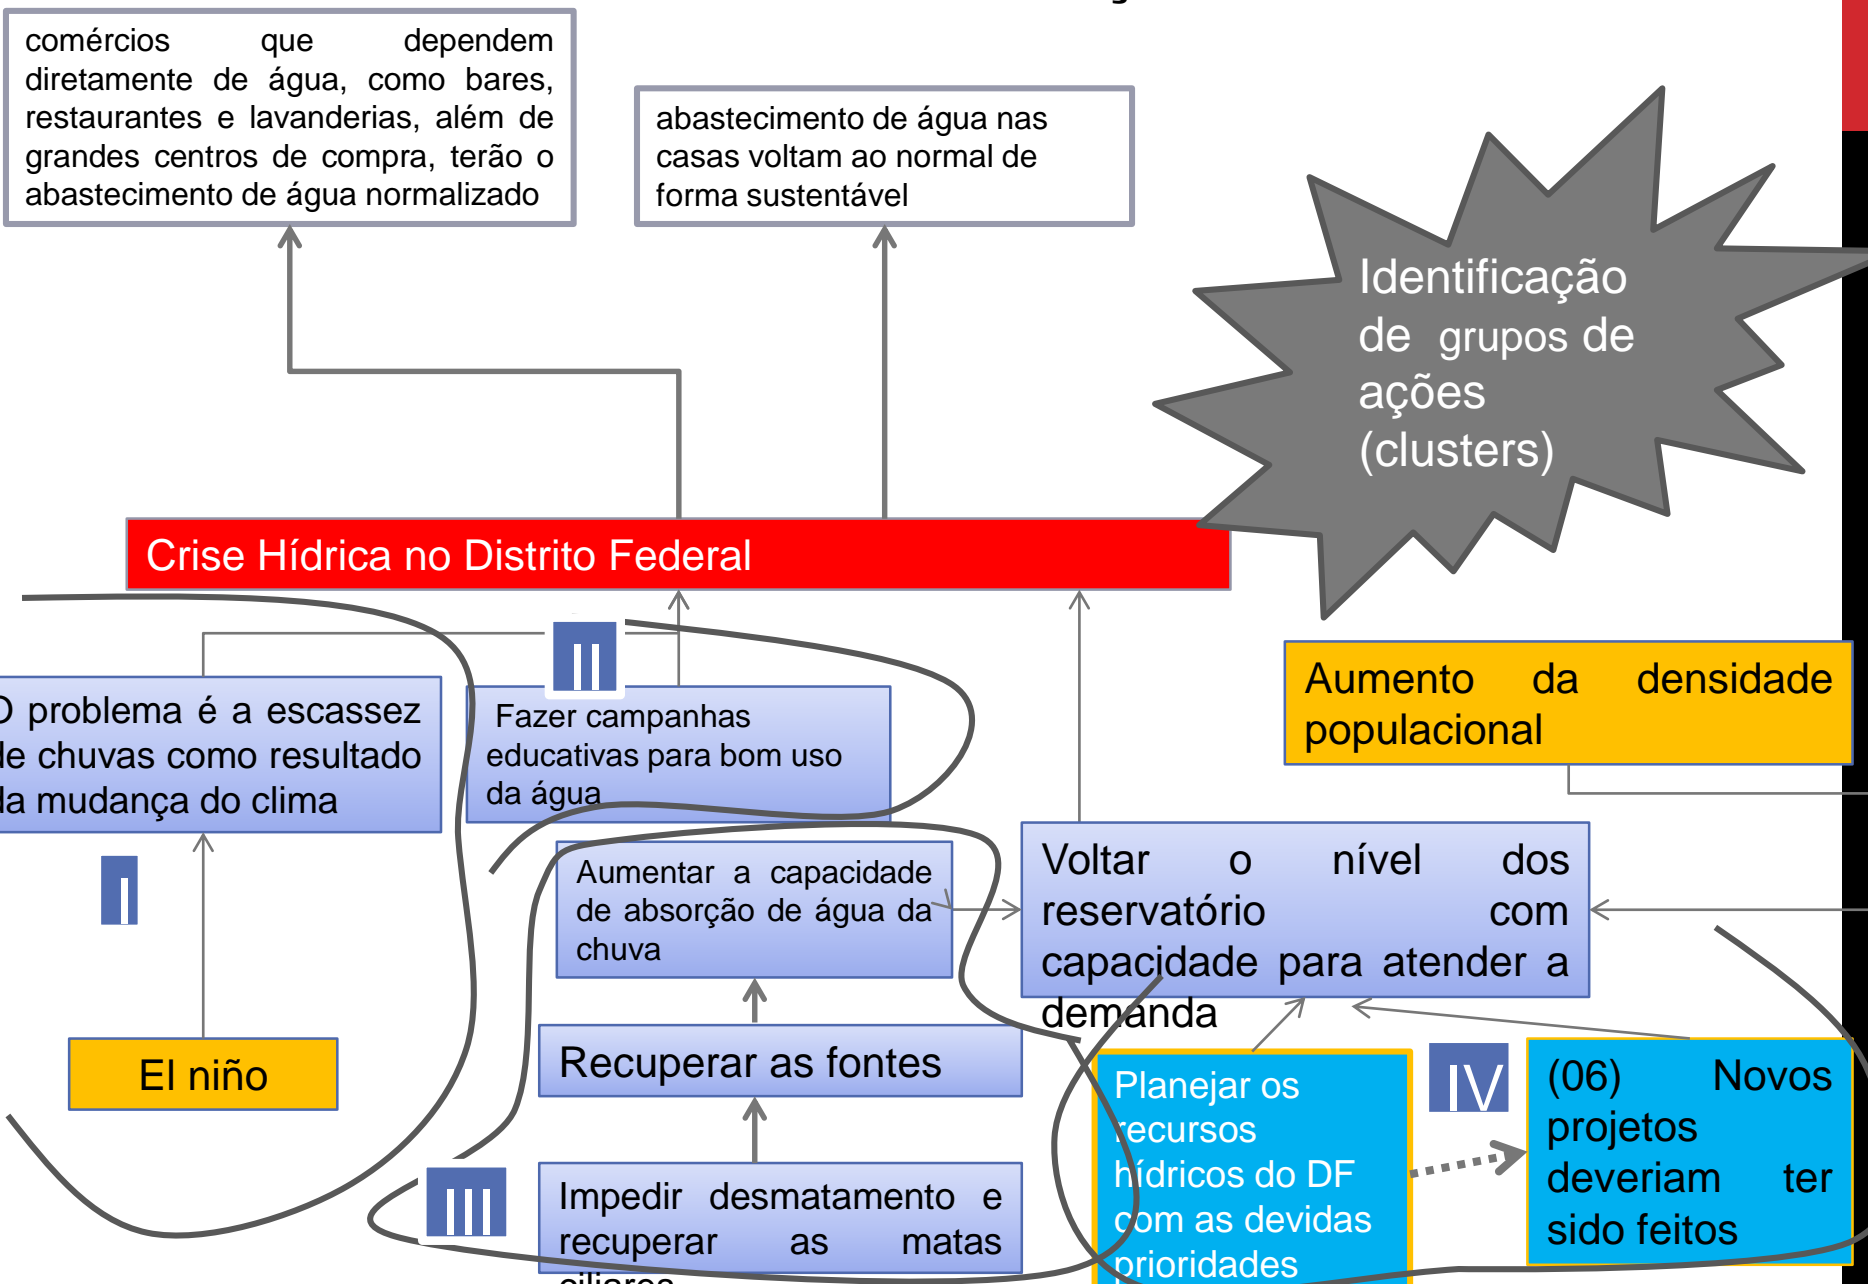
comércios que dependem diretamente de água, como bares, restaurantes e lavanderias, além de grandes centros de compra, terão o abastecimento de água normalizado

abastecimento de água nas casas voltam ao normal de forma sustentável

Identificação de grupos de ações (clusters)

Crise Hídrica no Distrito Federal

II

O problema é a escassez de chuvas como resultado da mudança do clima

Fazer campanhas educativas para bom uso da água

Aumento da densidade populacional

I

Aumentar a capacidade de absorção de água da chuva

Voltar o nível dos reservatório com capacidade para atender a demanda

El niño

Recuperar as fontes

Planejar os recursos hídricos do DF com as devidas prioridades

IV

(06) Novos projetos deveriam ter sido feitos

III

Impedir desmatamento e recuperar as matas ciliares